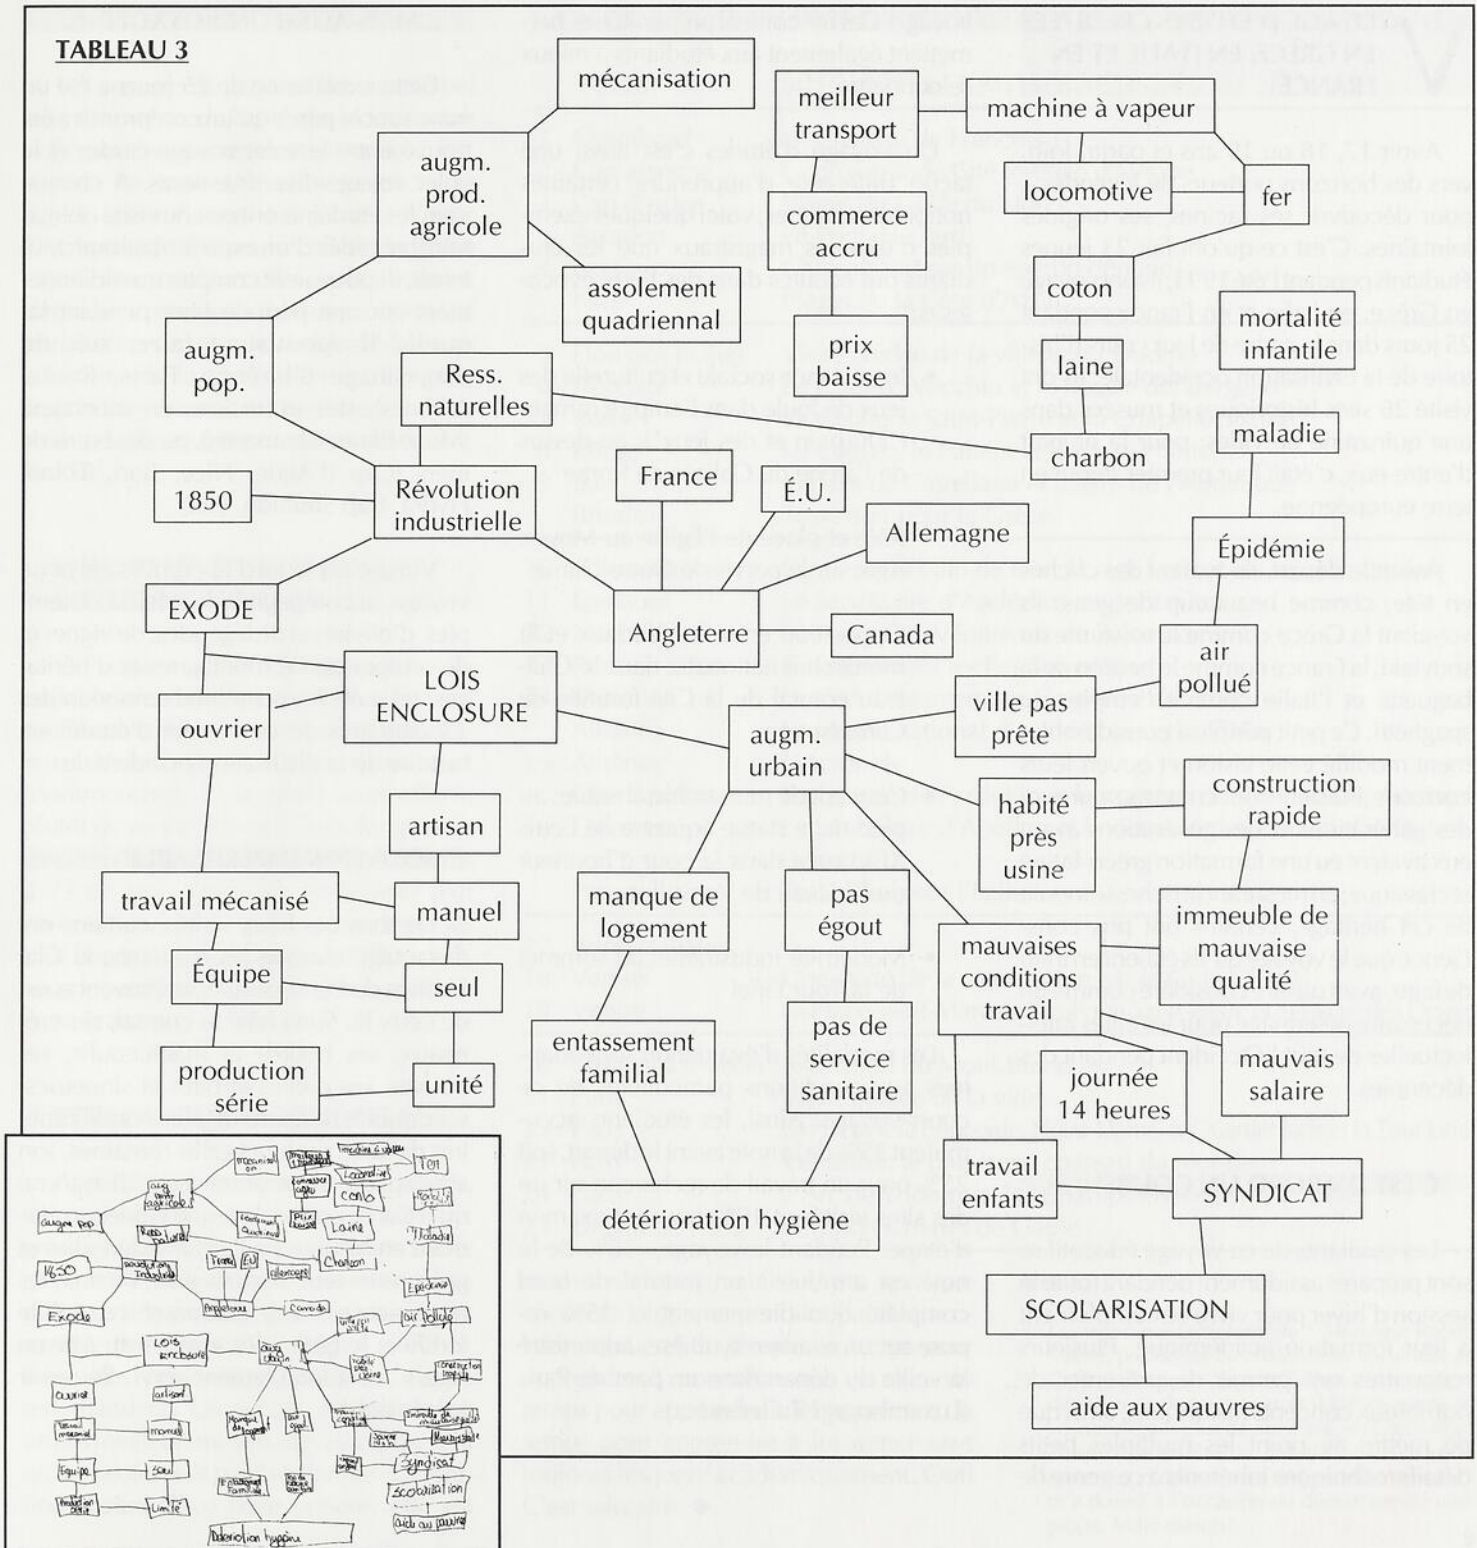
TABLEAU 3

mécanisation

meilleur transport

machine à vapeur

augm. prod. agricole

commerce accru

locomotive

fer

assolement quadriennal

coton

mortalité infantile

augm. pop.

Ress. naturelles

prix baisse

laine

maladie

charbon

1850

Révolution industrielle

France

É.U.

Allemagne

Épidémie

EXODE

Angleterre

Canada

air pollué

LOIS ENCLOSURE

ouvrier

ville pas prête

augm. urbain

construction rapide

habité près usine

artisan

travail mécanisé

manuel

manque de logement

pas égout

immeuble de mauvaise qualité

Équipe

seul

mauvaises conditions travail

pas de service sanitaire

entassement familial

production série

unité

mauvais salaire

journée 14 heures

travail enfants

SYNDICAT

détérioration hygiène

SCOLARISATION

aide aux pauvres

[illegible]